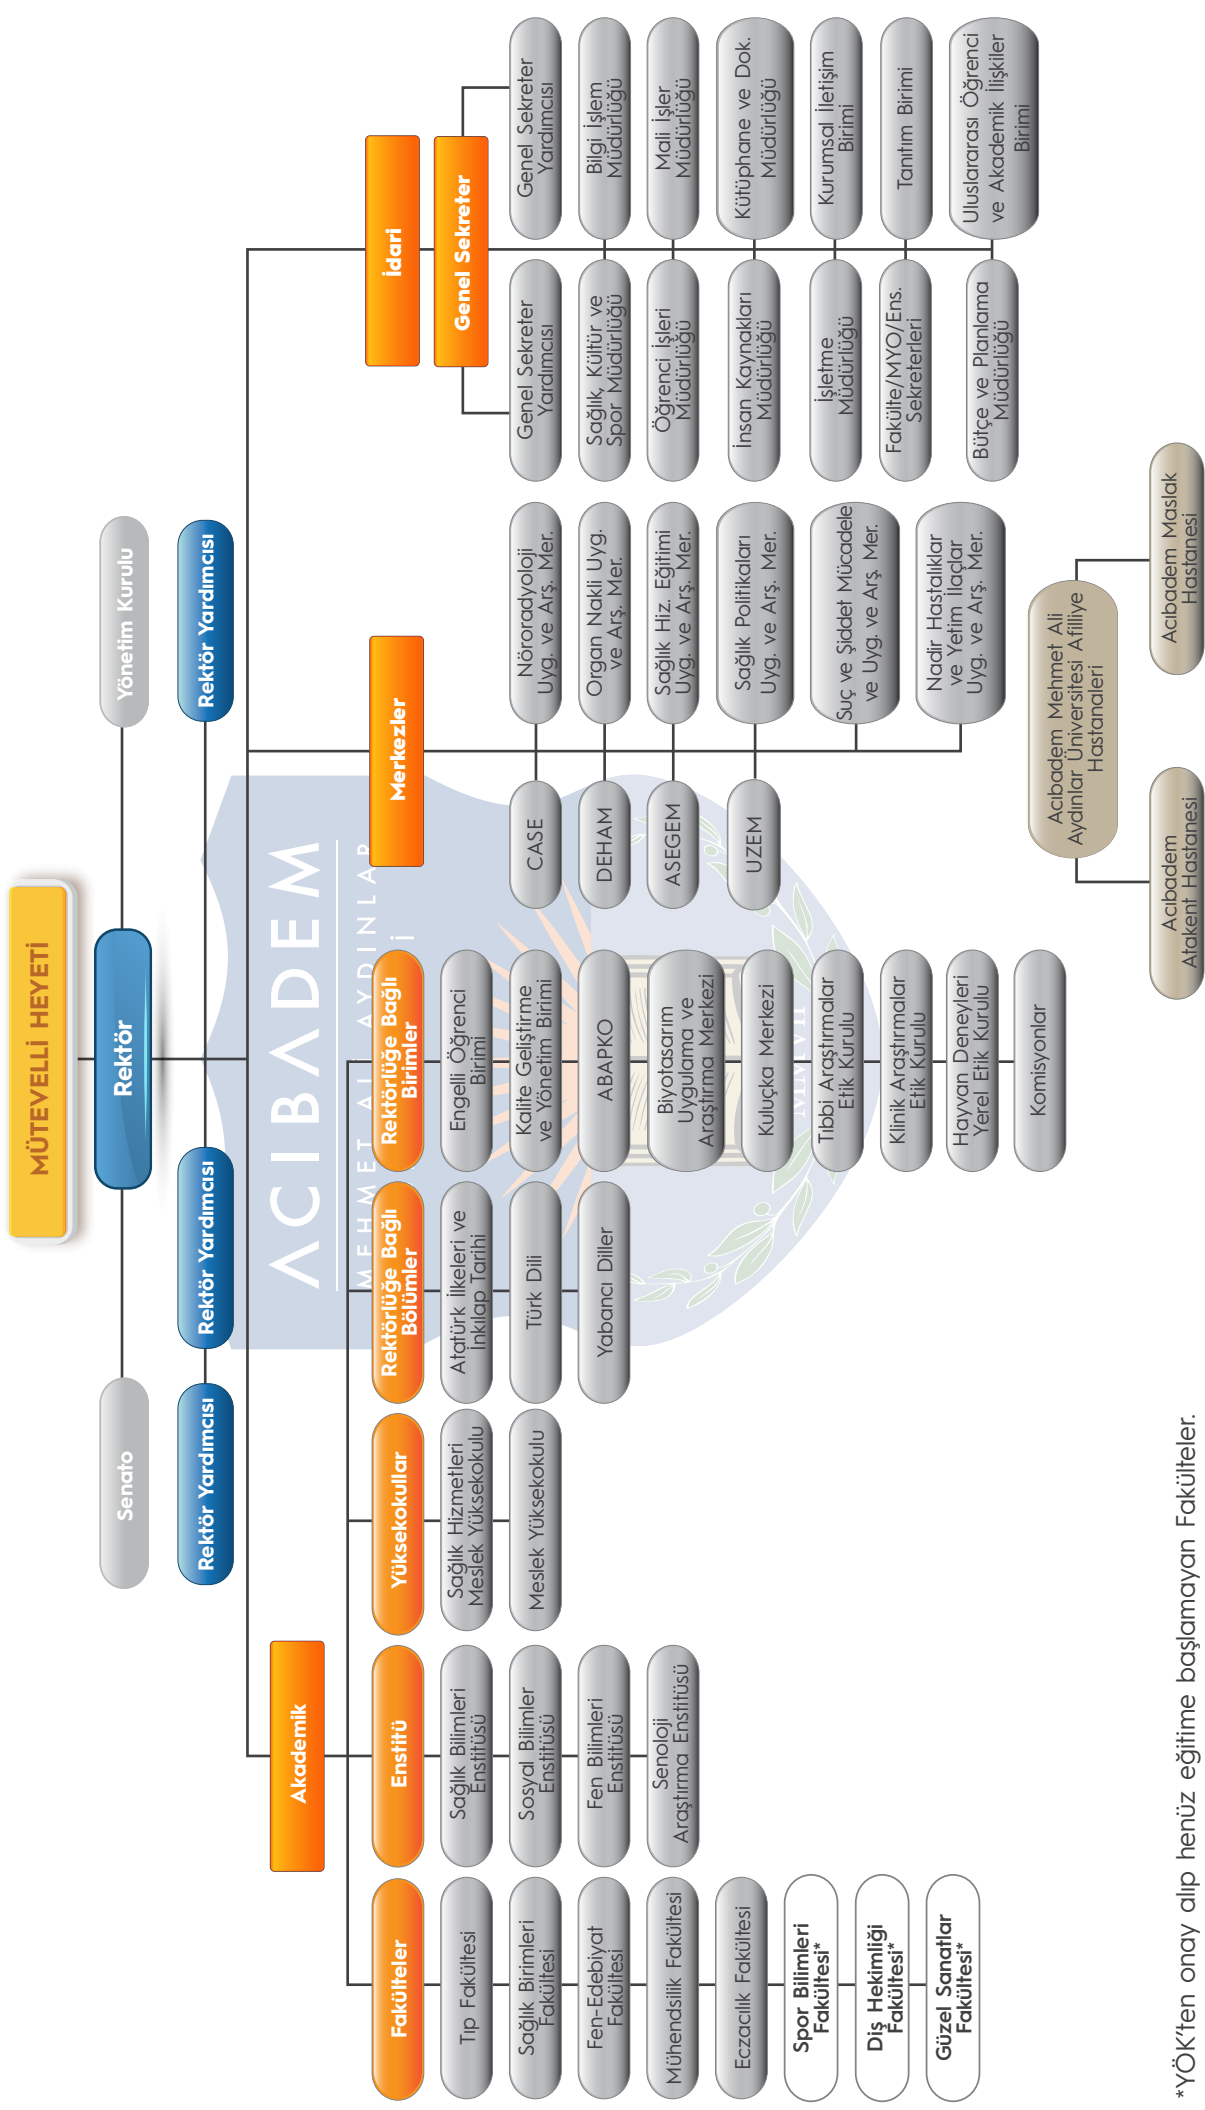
MÜTEVELLİ HEYETİ

Senato

Rektör

Yönetim Kurulu

Rektör Yardımcısı

Rektör Yardımcısı

Rektör Yardımcısı

Akademik

Fakülteler

Tıp Fakültesi

Sağlık Birimleri Fakültesi

Fen-Edebiyat Fakültesi

Mühendislik Fakültesi

Eczacılık Fakültesi

Spor Bilimleri Fakültesi*

Diş Hekimliği Fakültesi*

Güzel Sanatlar Fakültesi*

Enstitü

Sağlık Bilimleri Enstitüsü

Sosyal Bilimler Enstitüsü

Fen Bilimleri Enstitüsü

Senoloji Araştırma Enstitüsü

Yüksekokullar

Sağlık Hizmetleri Meslek Yüksekokulu

Meslek Yüksekokulu

Rektörlüğe Bağlı Bölümler

Atatürk İlkeleri ve İnkılap Tarihi

Türk Dili

Yabancı Diller

Rektörlüğe Bağlı Birimler

Engelli Öğrenci Birimi

Kalite Geliştirme ve Yönetim Birimi

ABAPKO

Biyotasarım Uygulama ve Araştırma Merkezi

Kuluçka Merkezi

Tıbbi Araştırmalar Etik Kurulu

Klinik Araştırmalar Etik Kurulu

Hayvan Deneyleri Yerel Etik Kurulu

Komisyonlar

ACIBADEM
MEHMET ALİ AYDINLAR

Merkezler

CASE

DEHAM

ASEGEM

UZEM

Nöroradyoloji Uyg. ve Arş. Mer.

Organ Nakli Uyg. ve Arş. Mer.

Sağlık Hiz. Eğitimi Uyg. ve Arş. Mer.

Sağlık Politikaları Uyg. ve Arş. Mer.

Suç ve Şiddet Mücadele ve Uyg. ve Arş. Mer.

Nadir Hastalıklar ve Yetim İlaçlar Uyg. ve Arş. Mer.

Acıbadem Mehmet Ali Aydınlar Üniversitesi Afiliye Hastaneleri

Acıbadem Atakent Hastanesi

Acıbadem Maslak Hastanesi

İdari

Genel Sekreter

Genel Sekreter Yardımcısı

Sağlık, Kültür ve Spor Müdürlüğü

Öğrenci İşleri Müdürlüğü

İnsan Kaynakları Müdürlüğü

İşletme Müdürlüğü

Fakülte/MYO/Ens. Sekreterleri

Bütçe ve Planlama Müdürlüğü

Genel Sekreter Yardımcısı

Bilgi İşlem Müdürlüğü

Mali İşler Müdürlüğü

Kütüphane ve Dok. Müdürlüğü

Kurumsal İletişim Birimi

Tanıtım Birimi

Uluslararası Öğrenci ve Akademik İlişkiler Birimi

*YÖK'ten onay alıp henüz eğitime başlamayan Fakülteler.